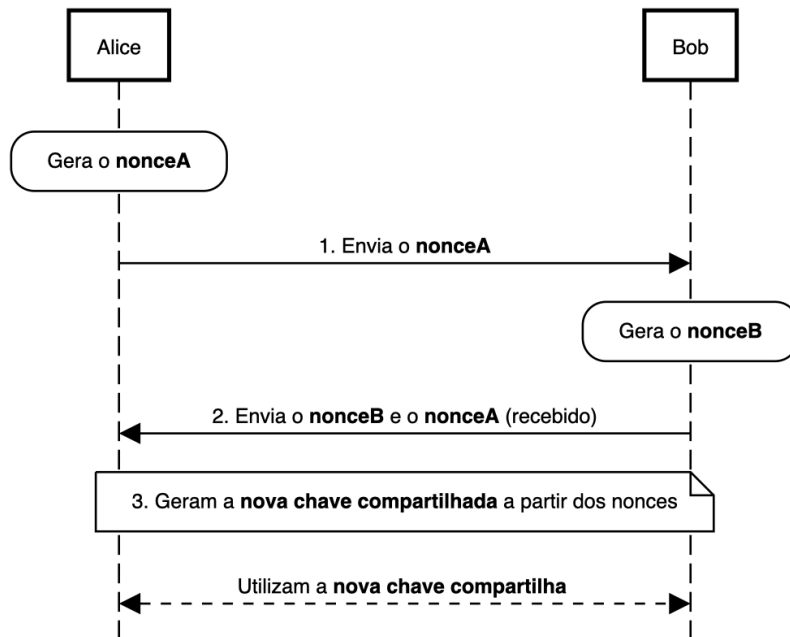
Alice

Bob

Gera o **nonceA**

1. Envia o **nonceA**

Gera o **nonceB**

2. Envia o **nonceB** e o **nonceA** (recebido)

3. Geram a **nova chave compartilhada** a partir dos nonces

Utilizam a **nova chave compartilha**